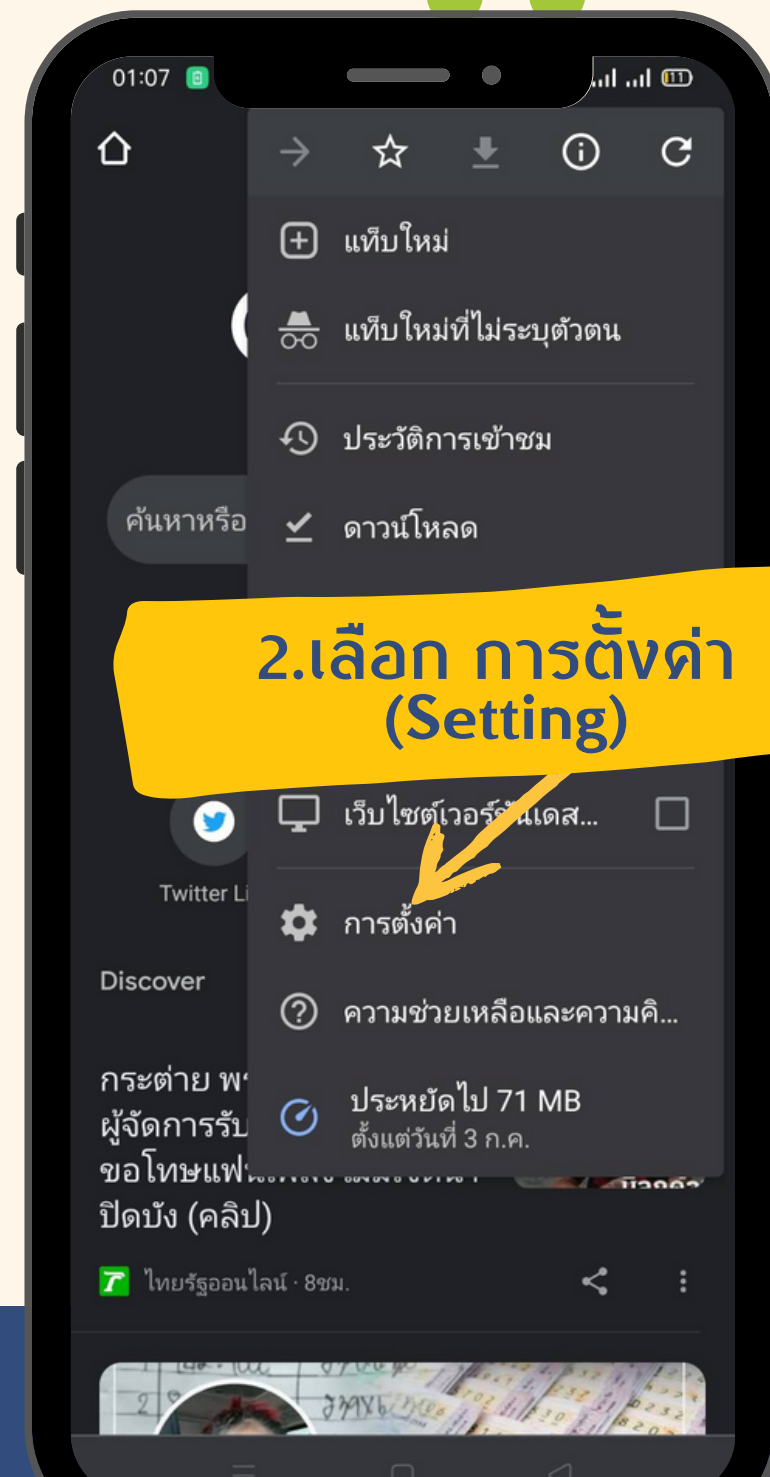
01:07

แท็บใหม่

แท็บใหม่ที่ไม่ระบุตัวตน

ประวัติการเข้าชม

ค้นหาหรือ

ดาวน์โหลด

2.เลือก การตั้งค่า (Setting)

เว็บไซต์เวอร์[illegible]เดส...

Twitter Li

การตั้งค่า

Discover

ความช่วยเหลือและความคิ...

กระต่าย พ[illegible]

ผู้จัดการรับ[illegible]

ขอโทษแฟ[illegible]

ปิดบัง (คลิป)

ประหยัดไป 71 MB

ตั้งแต่วันที่ 3 ก.ค.

ไทยรัฐออนไลน์ · 8ชม.